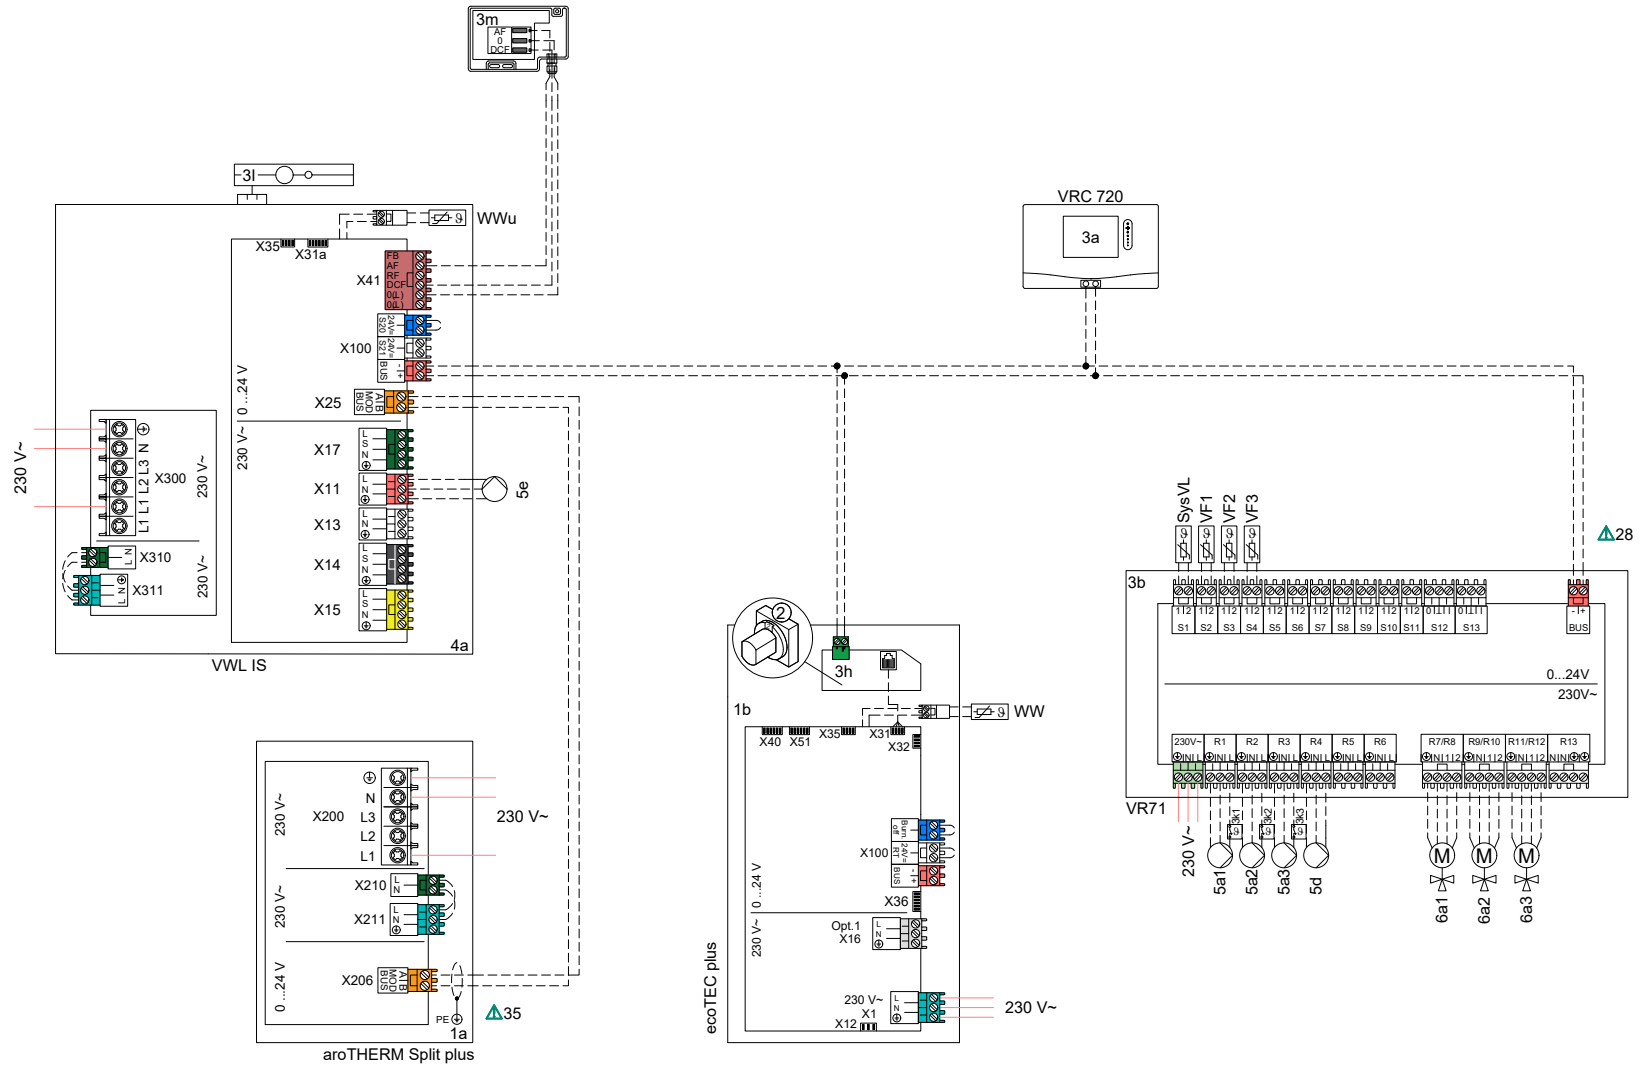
3m
AF
0
DCF

3l

WWu
X35
X31a
FB
AF
RF
DCF
0(L)
0(L)
X41
24V= S20
24V= S21
X100
BUS
0...24 V
X25
BUS MOD A B
230 V~
X17
X11
5e
X13
X14
X15
4a
230 V~
X300
N
L3
L2
L1
L1
230 V~
X310
X311
230 V~
VWL IS

VRC 720
3a

3b
Sys VL
VF1
VF2
VF3
28
S1 S2 S3 S4 S5 S6 S7 S8 S9 S10 S11 S12 S13
BUS
0...24V
230V~
230V~
R1 R2 R3 R4 R5 R6
R7/R8 R9/R10 R11/R12 R13
VR71
230 V~
5a1
5a2
5a3
5d
3k1
3k2
3k3
6a1
6a2
6a3

2
3h
1b
WW
X40 X51 X35 X31
X32
Burn. off
24V= RT
BUS
X100
0...24 V
X36
230 V~
Opt.1
X16
230 V~
X1
X12
230 V~
ecoTEC plus

230 V~
X200
N
L3
L2
L1
230 V~
230 V~
X210
X211
0...24 V
X206
BUS MOD A B
PE
1a
35
aroTHERM Split plus